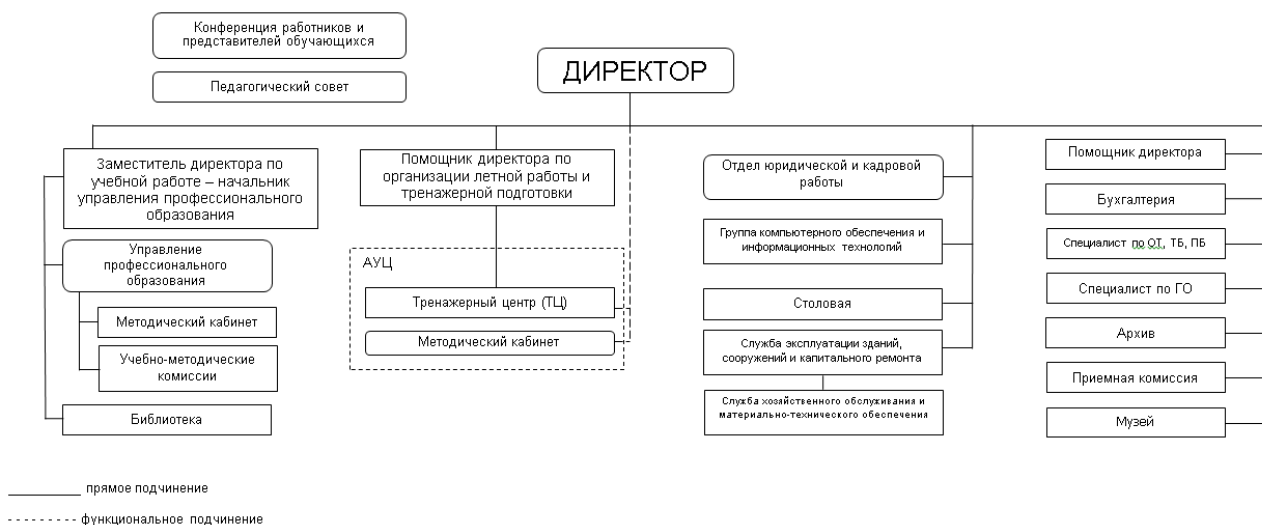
Конференция работников и представителей обучающихся

Педагогический совет

ДИРЕКТОР

Заместитель директора по учебной работе – начальник управления профессионального образования

Управление профессионального образования

Методический кабинет

Учебно-методические комиссии

Библиотека

Помощник директора по организации летной работы и тренажерной подготовки

АУЦ

Тренажерный центр (ТЦ)

Методический кабинет

Отдел юридической и кадровой работы

Группа компьютерного обеспечения и информационных технологий

Столовая

Служба эксплуатации зданий, сооружений и капитального ремонта

Служба хозяйственного обслуживания и материально-технического обеспечения

Помощник директора

Бухгалтерия

Специалист по ОТ, ТБ, ПБ

Специалист по ГО

Архив

Приемная комиссия

Музей

прямое подчинение

функциональное подчинение